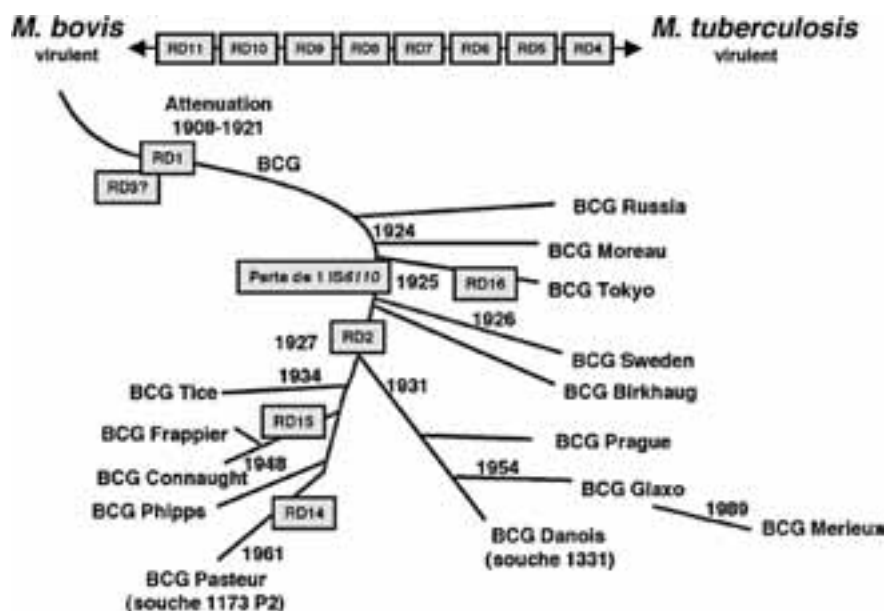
M. bovis
virulent

RD11 RD10 RD9 RD8 RD7 RD6 RD5 RD4

M. tuberculosis
virulent

Attenuation
1908-1921

RD1

RD3?

BCG

BCG Russia

1924

BCG Moreau

Perte de 1 IS6110

1925

RD16

BCG Tokyo

1926

1927

RD2

BCG Sweden

BCG Birkhaug

BCG Tice

1934

1931

BCG Frappier

RD15

BCG Connaught

1948

BCG Prague

1954

BCG Glaxo

1989

BCG Merieux

BCG Phipps

RD14

1961

BCG Danois
(souche 1331)

BCG Pasteur
(souche 1173 P2)